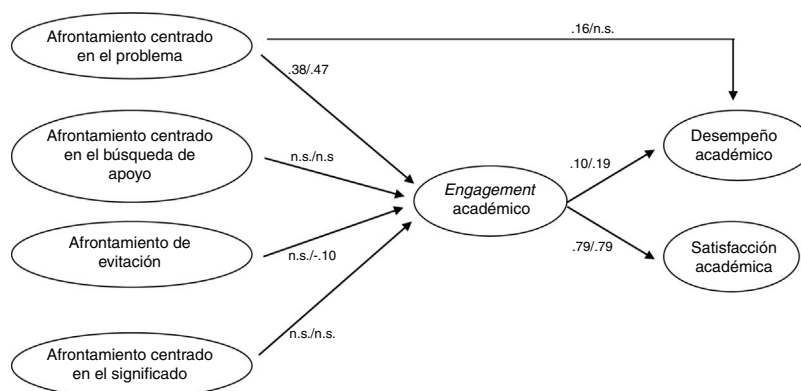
Afrontamiento centrado en el problema

.16/n.s.

.38/.47

Afrontamiento centrado en el búsqueda de apoyo

n.s./n.s

Afrontamiento de evitación

n.s./-.10

Afrontamiento centrado en el significado

n.s./n.s.

*Engagement* académico

.10/.19

.79/.79

Desempeño académico

Satisfacción académica